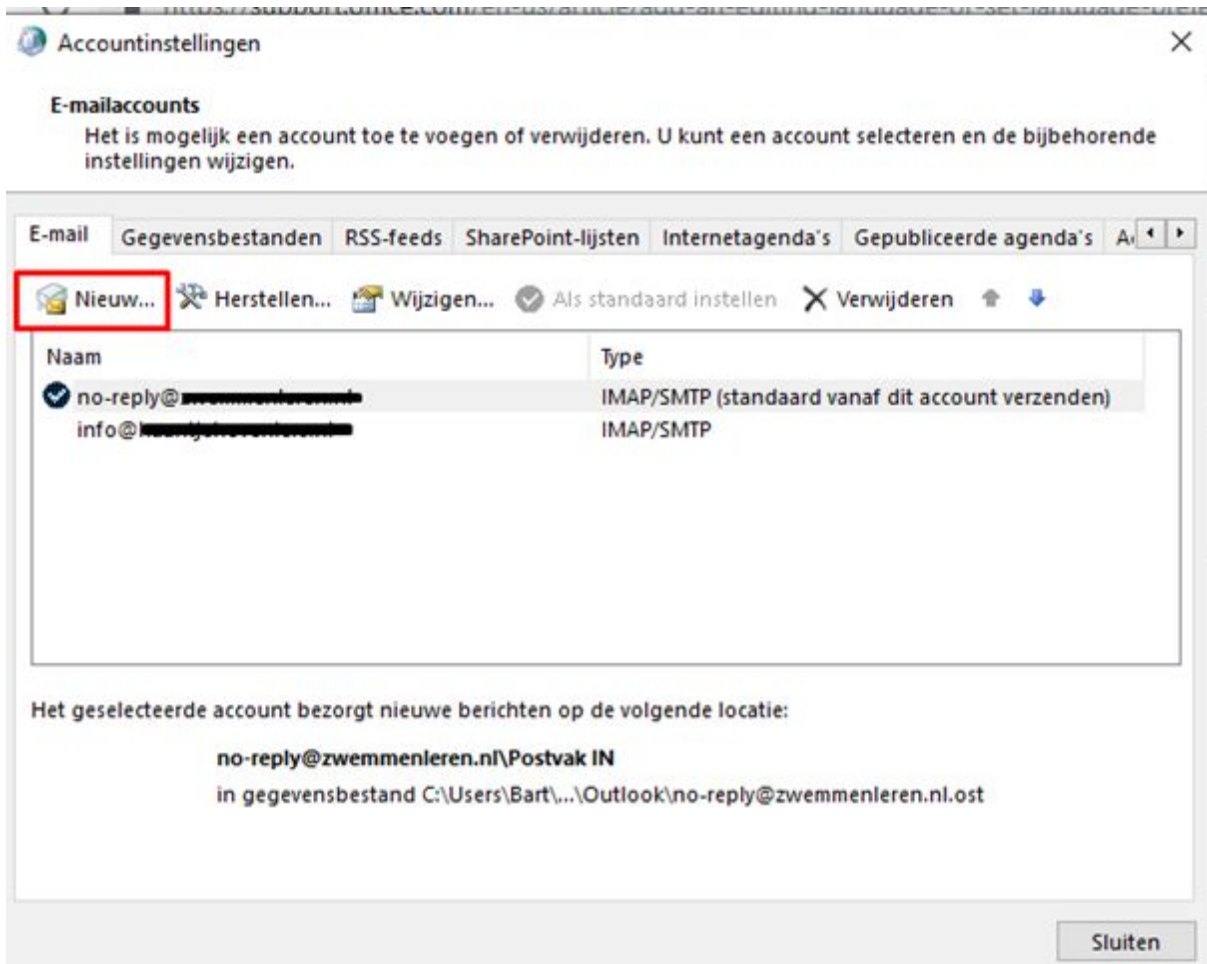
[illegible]

Accountinstellingen

×

E-mailaccounts

Het is mogelijk een account toe te voegen of verwijderen. U kunt een account selecteren en de bijbehorende instellingen wijzigen.

E-mail | Gegevensbestanden | RSS-feeds | SharePoint-lijsten | Internetagenda's | Gepubliceerde agenda's | A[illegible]

Nieuw... Herstellen... Wijzigen... Als standaard instellen Verwijderen

| Naam | Type |
|---|---|
| no-reply@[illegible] | IMAP/SMTP (standaard vanaf dit account verzenden) |
| info@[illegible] | IMAP/SMTP |

Het geselecteerde account bezorgt nieuwe berichten op de volgende locatie:

no-reply@zwemmenleren.nl\Postvak IN

in gegevensbestand C:\Users\Bart\...\Outlook\no-reply@zwemmenleren.nl.ost

Sluiten